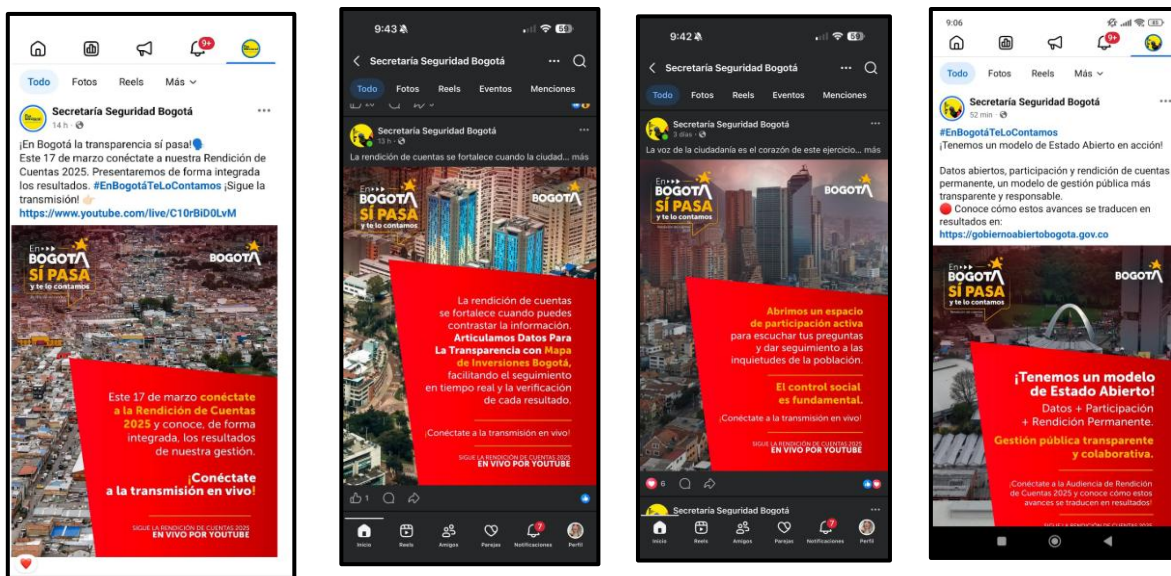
9+

Todo Fotos Reels Más

Secretaría Seguridad Bogotá
14 h ·

¡En Bogotá la transparencia sí pasa!
Este 17 de marzo conéctate a nuestra Rendición de Cuentas 2025. Presentaremos de forma integrada los resultados. #EnBogotáTeLoContamos ¡Sigue la transmisión!
https://www.youtube.com/live/C10rBiD0LvM

En BOGOTÁ SÍ PASA y te lo contamos
BOGOTÁ

Este 17 de marzo conéctate a la Rendición de Cuentas 2025 y conoce, de forma integrada, los resultados de nuestra gestión.

¡Conéctate a la transmisión en vivo!

SIGUE LA RENDICIÓN DE CUENTAS 2025 EN VIVO POR YOUTUBE

9:43

Secretaría Seguridad Bogotá

Todo Fotos Reels Eventos Menciones

Secretaría Seguridad Bogotá
13 h ·

La rendición de cuentas se fortalece cuando la ciudad... más

En BOGOTÁ SÍ PASA y te lo contamos
BOGOTÁ

La rendición de cuentas se fortalece cuando puedes contrastar la información. Articulamos Datos Para La Transparencia con Mapa de Inversiones Bogotá, facilitando el seguimiento en tiempo real y la verificación de cada resultado.

¡Conéctate a la transmisión en vivo!

SIGUE LA RENDICIÓN DE CUENTAS 2025 EN VIVO POR YOUTUBE

1

Inicio Reels Amigos Parejas Notificaciones Perfil

9:42

Secretaría Seguridad Bogotá

Todo Fotos Reels Eventos Menciones

Secretaría Seguridad Bogotá
3 días ·

La voz de la ciudadanía es el corazón de este ejercicio... más

En BOGOTÁ SÍ PASA y te lo contamos
BOGOTÁ

Abrimos un espacio de participación activa para escuchar tus preguntas y dar seguimiento a las inquietudes de la población.

El control social es fundamental.

¡Conéctate a la transmisión en vivo!

SIGUE LA RENDICIÓN DE CUENTAS 2025 EN VIVO POR YOUTUBE

6

Secretaría Seguridad Bogotá

Inicio Reels Amigos Parejas Notificaciones Perfil

9:06

Todo Fotos Reels Más

Secretaría Seguridad Bogotá
52 min ·

#EnBogotáTeLoContamos
¡Tenemos un modelo de Estado Abierto en acción!

Datos abiertos, participación y rendición de cuentas permanente, un modelo de gestión pública más transparente y responsable.
Conoce cómo estos avances se traducen en resultados en:
https://gobiernoabiertobogota.gov.co

En BOGOTÁ SÍ PASA y te lo contamos
BOGOTÁ

¡Tenemos un modelo de Estado Abierto!
Datos + Participación + Rendición Permanente.
Gestión pública transparente y colaborativa.

¡Conéctate a la Audiencia de Rendición de Cuentas 2025 y conoce cómo estos avances se traducen en resultados!

SIGUE LA RENDICIÓN DE CUENTAS